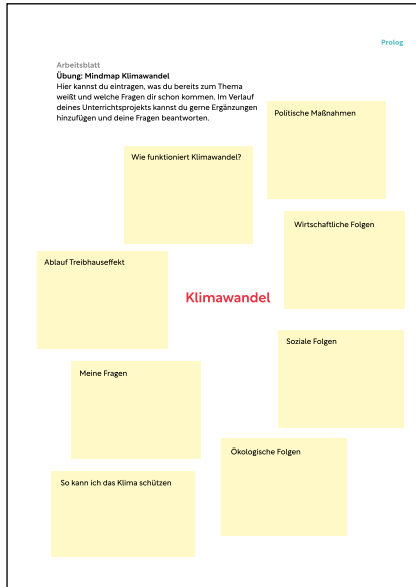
Prolog

Arbeitsblatt
Übung: Mindmap Klimawandel
Hier kannst du eintragen, was du bereits zum Thema weißt und welche Fragen dir schon kommen. Im Verlauf deines Unterrichtsprojekts kannst du gerne Ergänzungen hinzufügen und deine Fragen beantworten.

Politische Maßnahmen

Wie funktioniert Klimawandel?

Wirtschaftliche Folgen

Ablauf Treibhauseffekt

Klimawandel

Soziale Folgen

Meine Fragen

Ökologische Folgen

So kann ich das Klima schützen